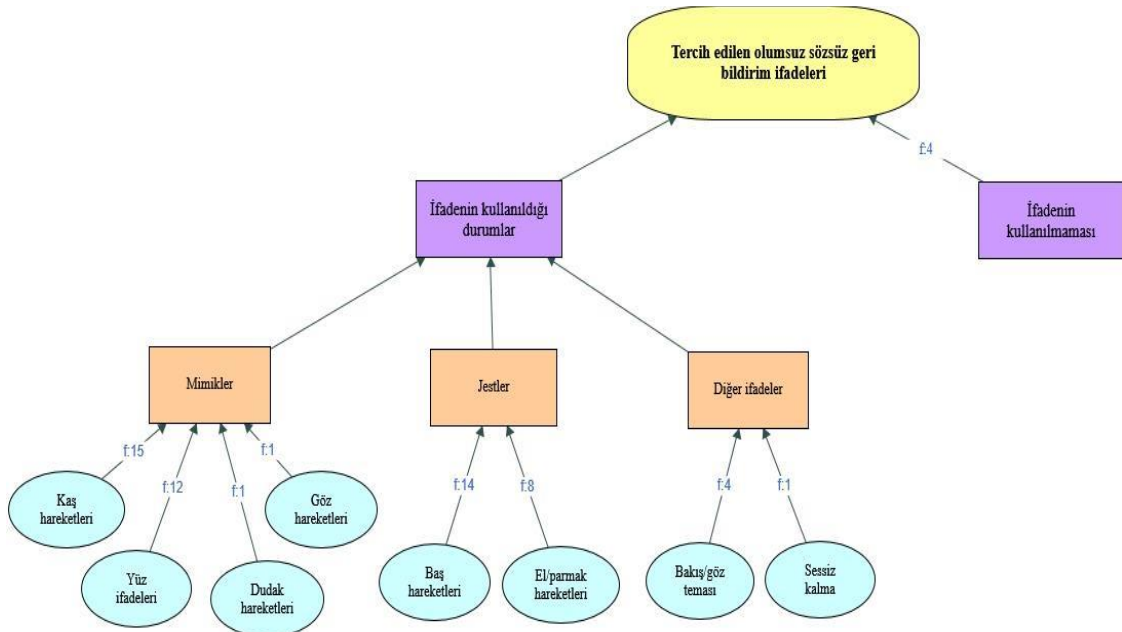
Tercih edilen olumsuz sözsüz geri bildirim ifadeleri

f:4

İfadenin kullanıldığı durumlar

İfadenin kullanılmaması

Mimikler

Jestler

Diğer ifadeler

f:15

f:12

f:1

f:1

Kaş hareketleri

Yüz ifadeleri

Dudak hareketleri

Göz hareketleri

f:14

f:8

Baş hareketleri

El/parmak hareketleri

f:4

f:1

Bakış/göz teması

Sessiz kalma